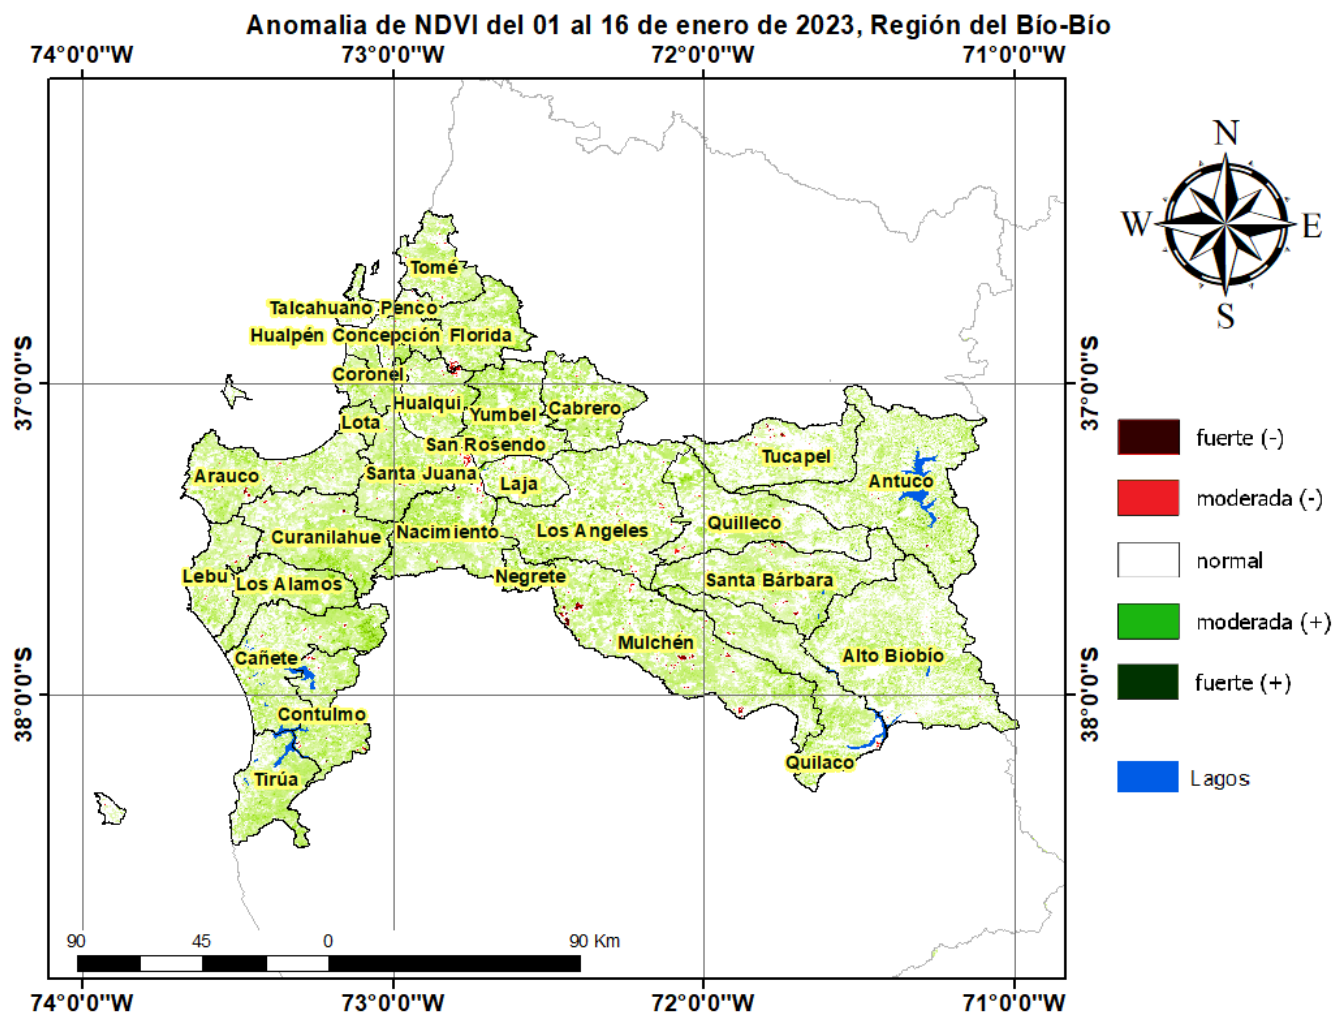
Anomalia de NDVI del 01 al 16 de enero de 2023, Región del Bío-Bío

74°0'0"W 73°0'0"W 72°0'0"W 71°0'0"W

37°0'0"S
38°0'0"S

N
W
E
S

Tomé
Talcahuano
Penco
Hualpén
Concepción
Florida
Coronel
Hualqui
Yumbel
Cabrero
Lota
San Rosendo
Santa Juana
Laja
Tucapel
Antuco
Arauco
Quilleco
Nacimiento
Los Angeles
Curanilahue
Negrete
Lebu
Los Alamos
Santa Bárbara
Mulchén
Cañete
Alto Biobío
Contulmo
Quilaco
Tirúa

fuerte (-)
moderada (-)
normal
moderada (+)
fuerte (+)
Lagos

90 45 0 90 Km

74°0'0"W 73°0'0"W 72°0'0"W 71°0'0"W

37°0'0"S
38°0'0"S